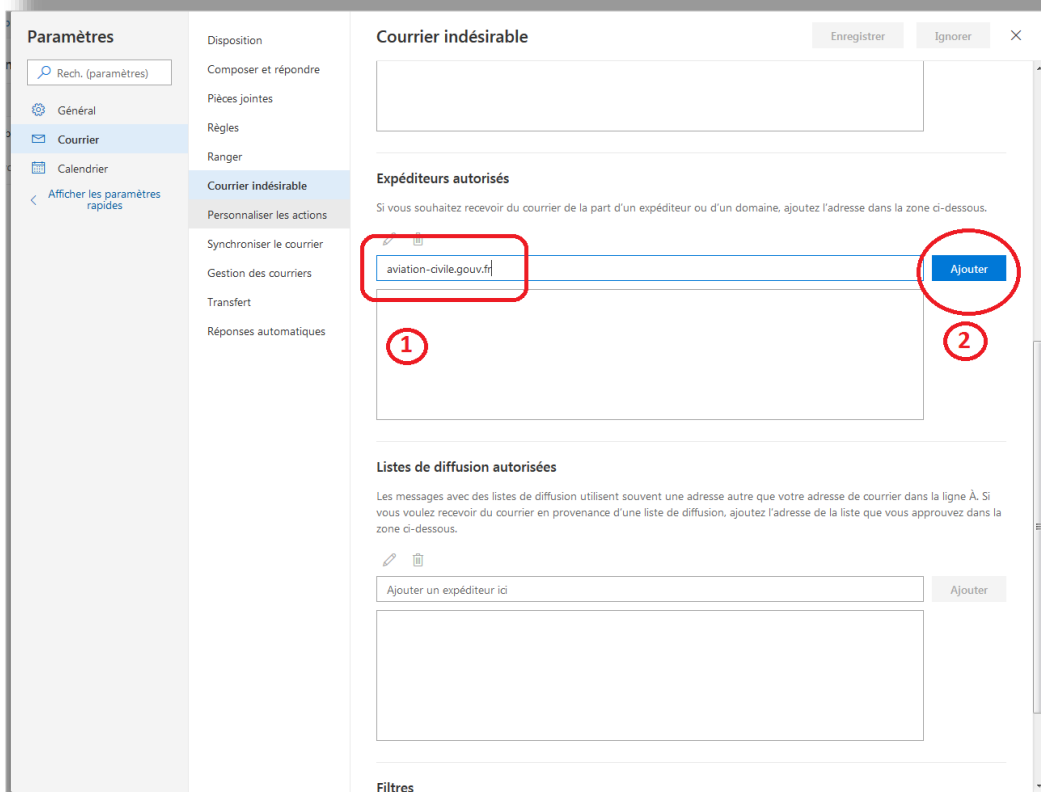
Paramètres

Rech. (paramètres)

Général

Courrier

Calendrier

Afficher les paramètres rapides

Disposition

Composer et répondre

Pièces jointes

Règles

Ranger

Courrier indésirable

Personnaliser les actions

Synchroniser le courrier

Gestion des courriers

Transfert

Réponses automatiques

Courrier indésirable

Enregistrer

Ignorer

Expéditeurs autorisés

Si vous souhaitez recevoir du courrier de la part d'un expéditeur ou d'un domaine, ajoutez l'adresse dans la zone ci-dessous.

aviation-civile.gouv.fr

Ajouter

1

2

Listes de diffusion autorisées

Les messages avec des listes de diffusion utilisent souvent une adresse autre que votre adresse de courrier dans la ligne À. Si vous voulez recevoir du courrier en provenance d'une liste de diffusion, ajoutez l'adresse de la liste que vous approuvez dans la zone ci-dessous.

Ajouter un expéditeur ici

Ajouter

Filtres